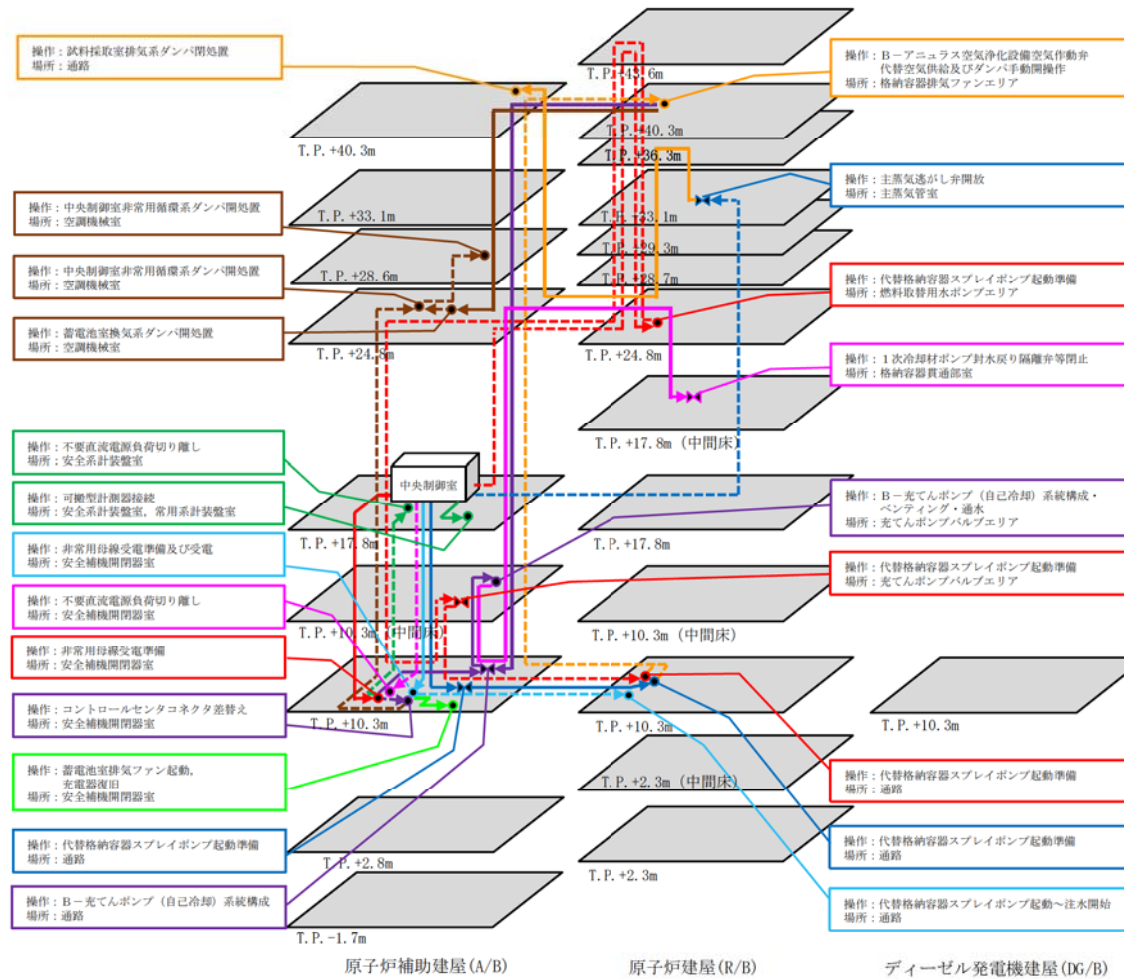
操作：試料採取室排気系ダンパ閉処置
場所：通路

操作：中央制御室非常用循環系ダンパ開処置
場所：空調機械室

操作：中央制御室非常用循環系ダンパ開処置
場所：空調機械室

操作：蓄電池室換気系ダンパ開処置
場所：空調機械室

操作：不要直流電源負荷切り離し
場所：安全系計装盤室

操作：可搬型計測器接続
場所：安全系計装盤室，常用系計装盤室

操作：非常用母線受電準備及び受電
場所：安全補機開閉器室

操作：不要直流電源負荷切り離し
場所：安全補機開閉器室

操作：非常用母線受電準備
場所：安全補機開閉器室

操作：コントロールセンタコネクタ差替え
場所：安全補機開閉器室

操作：蓄電池室排気ファン起動，充電器復旧
場所：安全補機開閉器室

操作：代替格納容器スプレイポンプ起動準備
場所：通路

操作：B－充てんポンプ（自己冷却）系統構成
場所：通路

T.P.+40.3m
T.P.+33.1m
T.P.+28.6m
T.P.+24.8m
中央制御室
T.P.+17.8m
T.P.+10.3m（中間床）
T.P.+10.3m
T.P.+2.8m
T.P.-1.7m

T.P.+45.6m
T.P.+40.3m
T.P.+36.3m
T.P.+33.1m
T.P.+29.3m
T.P.+28.7m
T.P.+24.8m
T.P.+17.8m（中間床）
T.P.+17.8m
T.P.+10.3m（中間床）
T.P.+10.3m
T.P.+2.3m（中間床）
T.P.+2.3m

T.P.+10.3m

操作：B－アニュラス空気浄化設備空気作動弁代替空気供給及びダンパ手動開操作
場所：格納容器排気ファンエリア

操作：主蒸気逃がし弁開放
場所：主蒸気管室

操作：代替格納容器スプレイポンプ起動準備
場所：燃料取替用水ポンプエリア

操作：1次冷却材ポンプ封水戻り隔離弁等閉止
場所：格納容器貫通部室

操作：B－充てんポンプ（自己冷却）系統構成・ベンティング・通水
場所：充てんポンプバルブエリア

操作：代替格納容器スプレイポンプ起動準備
場所：充てんポンプバルブエリア

操作：代替格納容器スプレイポンプ起動準備
場所：通路

操作：代替格納容器スプレイポンプ起動準備
場所：通路

操作：代替格納容器スプレイポンプ起動～注水開始
場所：通路

原子炉補助建屋(A/B)
原子炉建屋(R/B)
ディーゼル発電機建屋(DG/B)